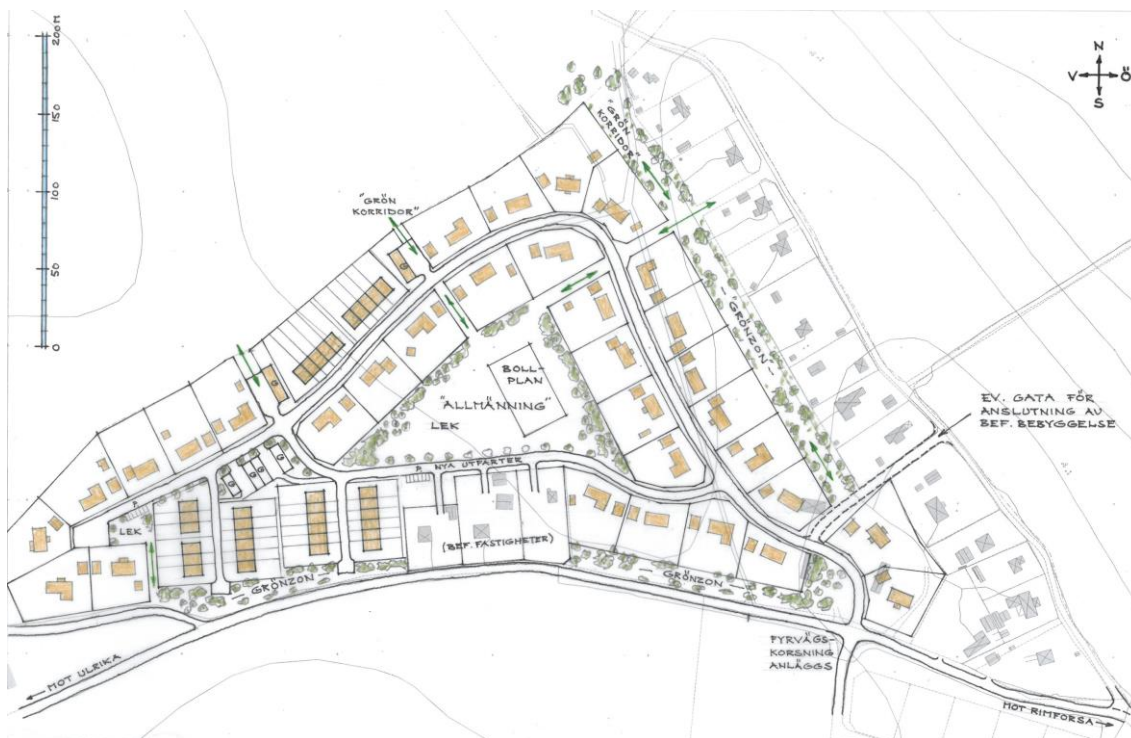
200 m
150
100
50
0

N
V Ö
S

"GRÖN KORRIDOR"

"GRÖN KORRIDOR"

"GRÖNZON"

BOLL-PLAN

"ALLMÄNNING"

LEK

EV. GATA FÖR ANSLUTNING AV BEF. BEBYGGELSE

NYA UTFARTER

LEK

(BEF. FASTIGHETER)

GRÖNZON

GRÖNZON

FYRVÄGS-KORSNING ANLÄGGS

MOT ULRIKA

MOT RIMFORSA